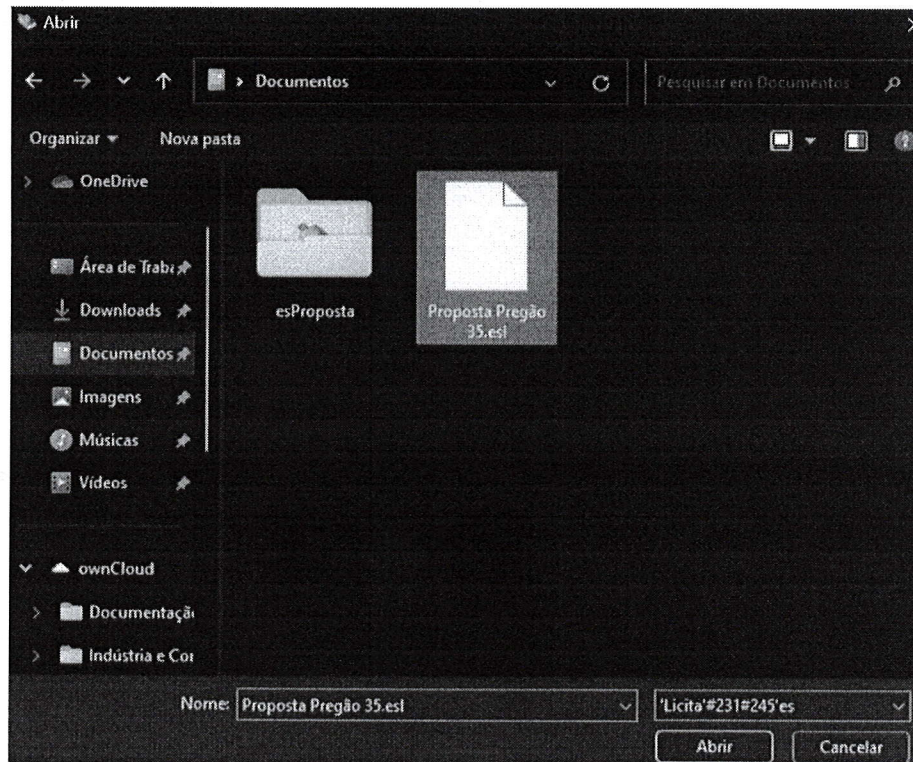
Abrir

> Documentos

Pesquisar em Documentos

Organizar ▾ Nova pasta

OneDrive

Área de Traba

Downloads

Documentos

Imagens

Músicas

Vídeos

ownCloud

Documentaçã

Indústria e Coı

esProposta

Proposta Pregão 35.esl

Nome: Proposta Pregão 35.esl

'Licita'#231#245'es

Abrir

Cancelar